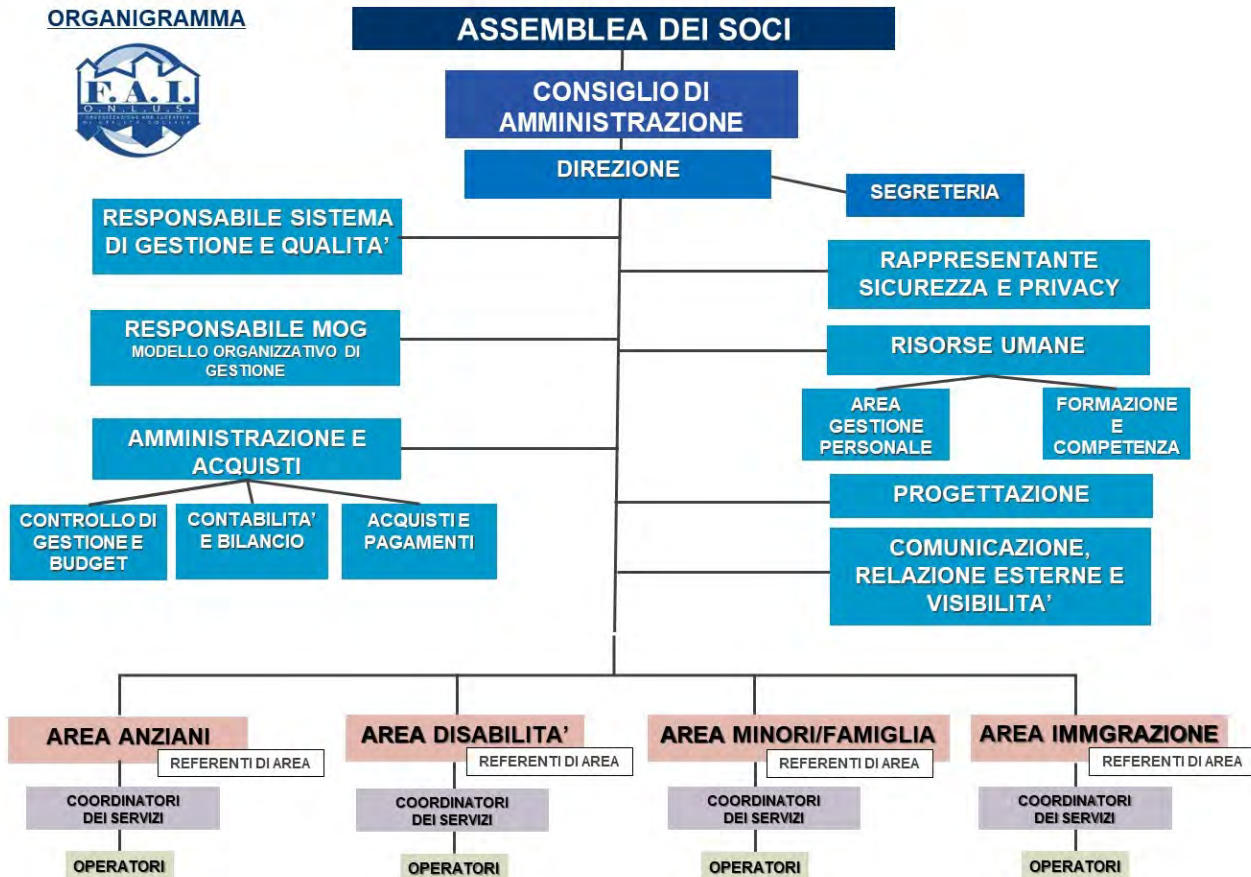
ORGANIGRAMMA

F.A.I. O.N.L.U.S.

ASSEMBLEA DEI SOCI

CONSIGLIO DI AMMINISTRAZIONE

DIREZIONE

SEGRETERIA

RESPONSABILE SISTEMA DI GESTIONE E QUALITA'

RAPPRESENTANTE SICUREZZA E PRIVACY

RESPONSABILE MOG
MODELLO ORGANIZZATIVO DI GESTIONE

RISORSE UMANE

AREA GESTIONE PERSONALE

FORMAZIONE E COMPETENZA

AMMINISTRAZIONE E ACQUISTI

CONTROLLO DI GESTIONE E BUDGET

CONTABILITA' E BILANCIO

ACQUISTI E PAGAMENTI

PROGETTAZIONE

COMUNICAZIONE, RELAZIONE ESTERNE E VISIBILITA'

AREA ANZIANI
REFERENTI DI AREA
COORDINATORI DEI SERVIZI
OPERATORI

AREA DISABILITA'
REFERENTI DI AREA
COORDINATORI DEI SERVIZI
OPERATORI

AREA MINORI/FAMIGLIA
REFERENTI DI AREA
COORDINATORI DEI SERVIZI
OPERATORI

AREA IMMGRAZIONE
REFERENTI DI AREA
COORDINATORI DEI SERVIZI
OPERATORI